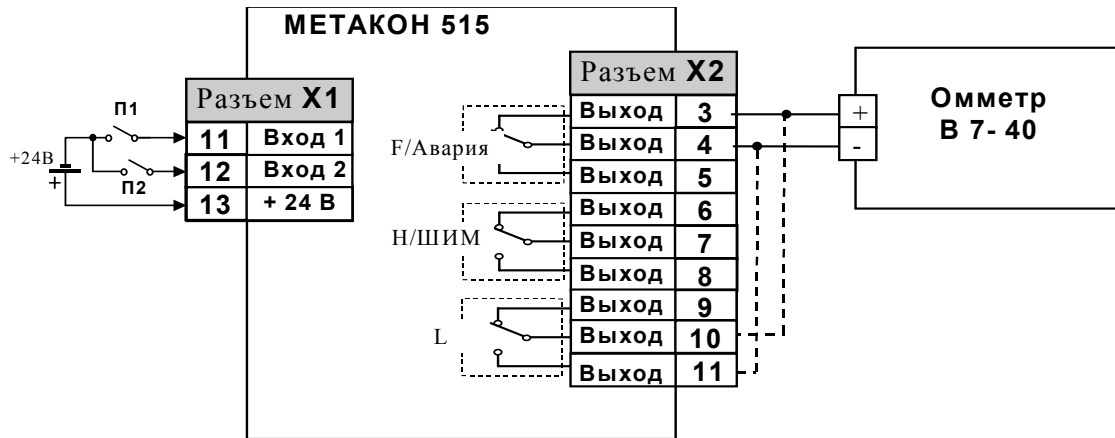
МЕТАКОН 515

Разъем X1

| 11 | Вход 1 |
|---|---|
| 12 | Вход 2 |
| 13 | + 24 В |

П1

П2

+24В

+

Разъем X2

| Выход | 3 |
|---|---|
| Выход | 4 |
| Выход | 5 |
| Выход | 6 |
| Выход | 7 |
| Выход | 8 |
| Выход | 9 |
| Выход | 10 |
| Выход | 11 |

F/Авария

Н/ШИМ

L

Омметр
В 7- 40

+

-